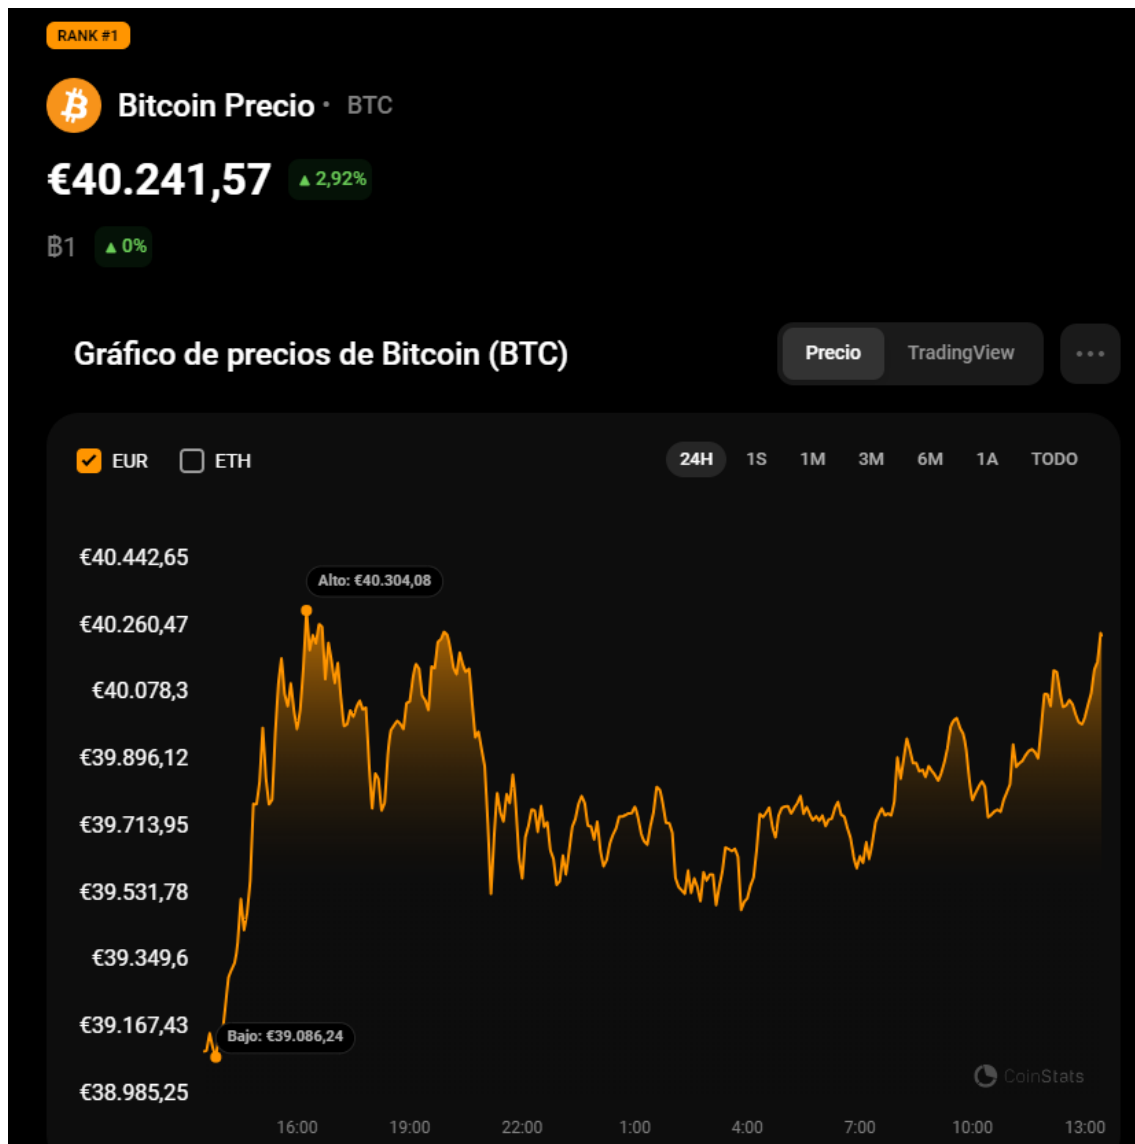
RANK #1

Bitcoin Precio • BTC

€40.241,57 ▲ 2,92%

₿1 ▲ 0%

Gráfico de precios de Bitcoin (BTC)

Precio TradingView •••

EUR ETH

24H 1S 1M 3M 6M 1A TODO

€40.442,65
€40.260,47
€40.078,3
€39.896,12
€39.713,95
€39.531,78
€39.349,6
€39.167,43
€38.985,25

Alto: €40.304,08

Bajo: €39.086,24

CoinStats

16:00 19:00 22:00 1:00 4:00 7:00 10:00 13:00